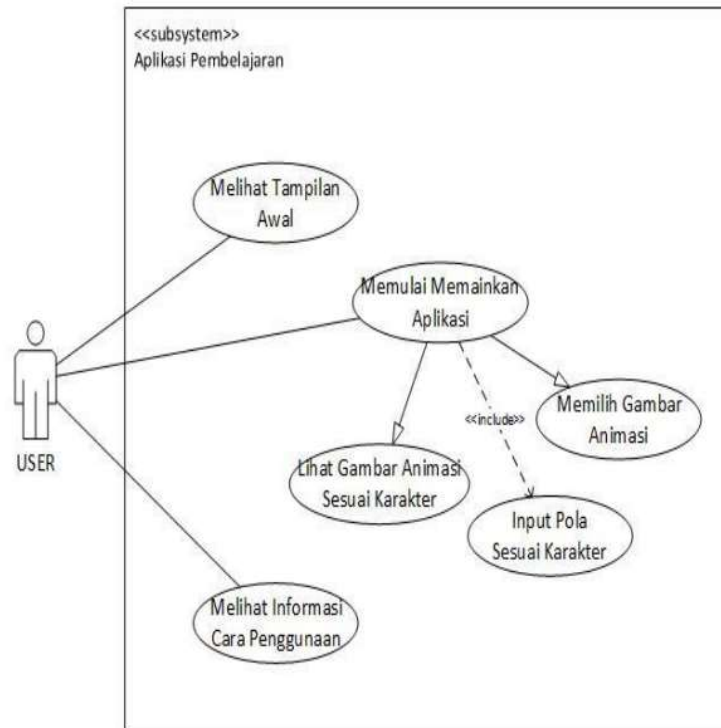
<<subsystem>>
Aplikasi Pembelajaran

Melihat Tampilan Awal

Memulai Memainkan Aplikasi

USER

<<include>>

Memilih Gambar Animasi

Lihat Gambar Animasi Sesuai Karakter

Input Pola Sesuai Karakter

Melihat Informasi Cara Penggunaan